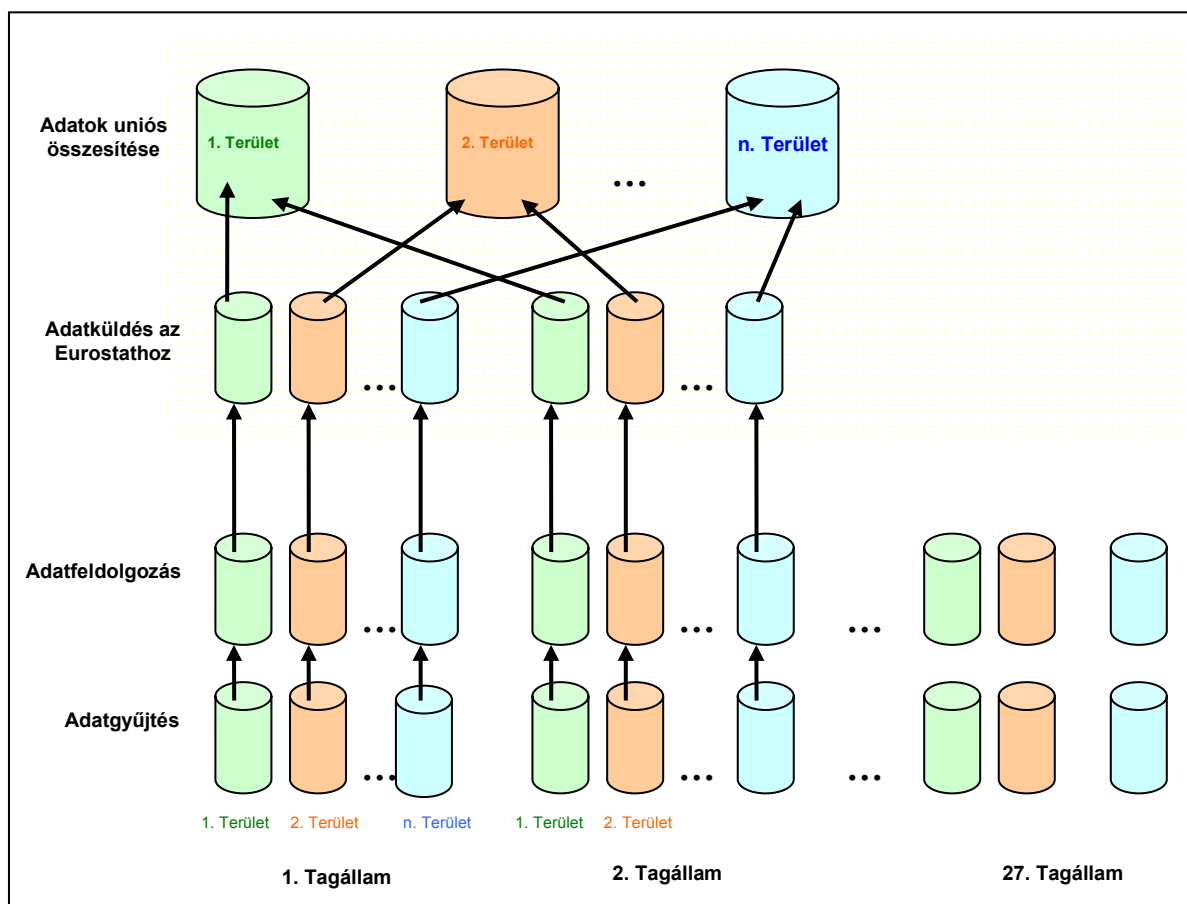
Adatok uniós összesítése

1. Terület

2. Terület

…

n. Terület

Adatküldés az Eurostathoz

…

…

Adatfeldolgozás

…

…

…

Adatgyűjtés

…

…

…

1. Terület 2. Terület n. Terület 1. Terület 2. Terület

1. Tagállam

2. Tagállam

27. Tagállam